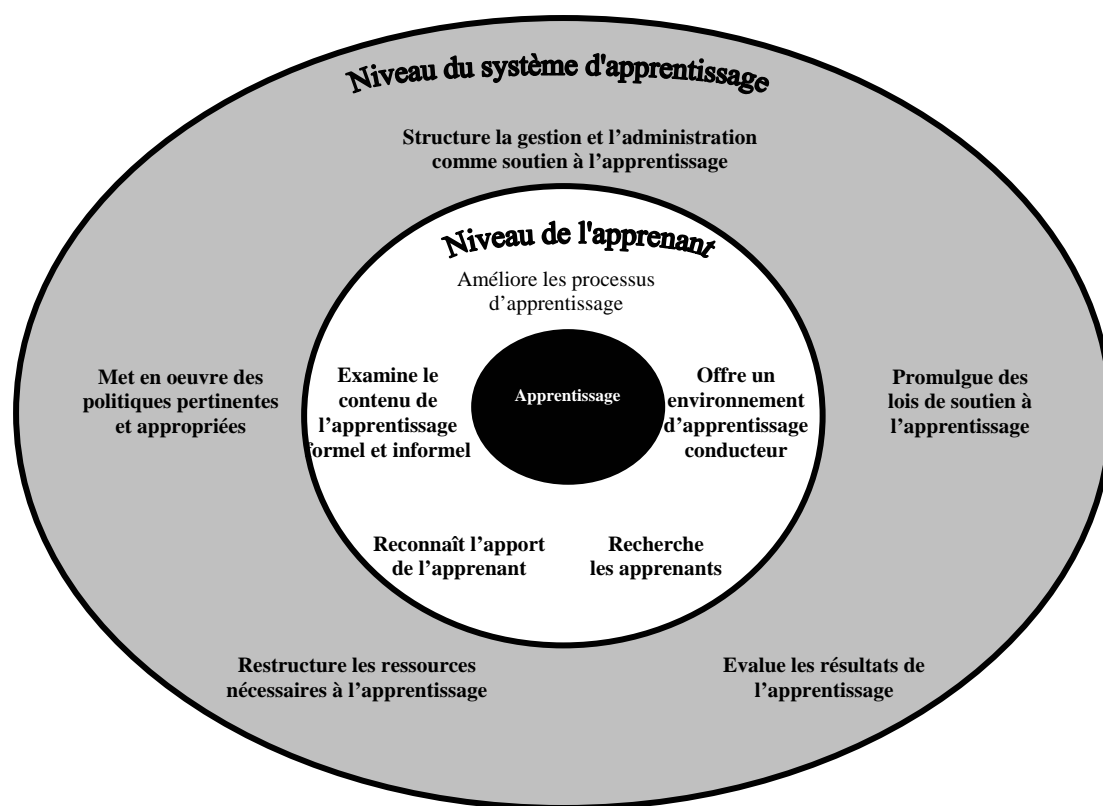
Niveau du système d'apprentissage

Structure la gestion et l'administration comme soutien à l'apprentissage

Niveau de l'apprenant

Améliore les processus d'apprentissage

Met en oeuvre des politiques pertinentes et appropriées

Examine le contenu de l'apprentissage formel et informel

Apprentissage

Offre un environnement d'apprentissage conducteur

Promulgue des lois de soutien à l'apprentissage

Reconnaît l'apport de l'apprenant

Recherche les apprenants

Restructure les ressources nécessaires à l'apprentissage

Evalue les résultats de l'apprentissage